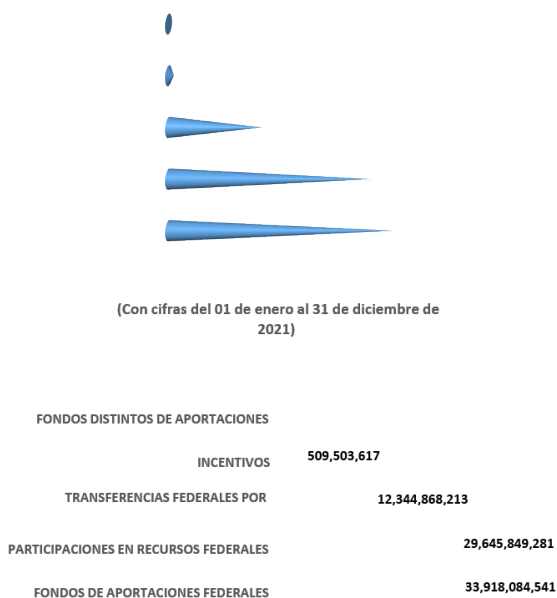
(Con cifras del 01 de enero al 31 de diciembre de 2021)

FONDOS DISTINTOS DE APORTACIONES

INCENTIVOS 509,503,617

TRANSFERENCIAS FEDERALES POR 12,344,868,213

PARTICIPACIONES EN RECURSOS FEDERALES 29,645,849,281

FONDOS DE APORTACIONES FEDERALES 33,918,084,541